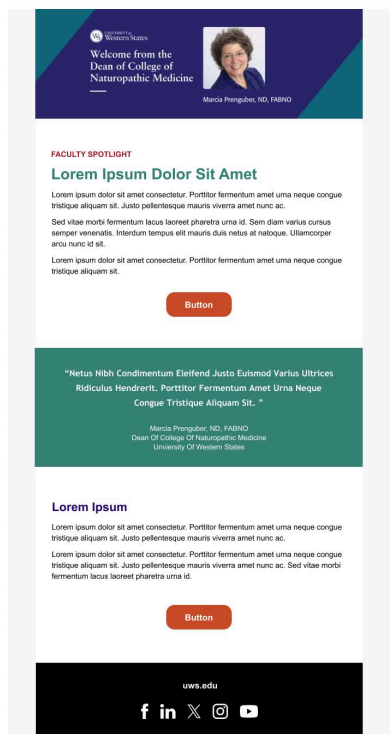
UNIVERSITY of Western States

Welcome from the Dean of College of Naturopathic Medicine

Marcia Prenguber, ND, FABNO

FACULTY SPOTLIGHT

Lorem Ipsum Dolor Sit Amet

Lorem ipsum dolor sit amet consectetur. Porttitor fermentum amet urna neque congue tristique aliquam sit. Justo pellentesque mauris viverra amet nunc ac.

Sed vitae morbi fermentum lacus laoreet pharetra urna id. Sem diam varius cursus semper venenatis. Interdum tempus elit mauris duis netus at natoque. Ullamcorper arcu nunc id sit.

Lorem ipsum dolor sit amet consectetur. Porttitor fermentum amet urna neque congue tristique aliquam sit.

Button

"Netus Nibh Condimentum Eleifend Justo Euismod Varius Ultrices Ridiculus Hendrerit. Porttitor Fermentum Amet Urna Neque Congue Tristique Aliquam Sit. "

Marcia Prenguber, ND, FABNO
Dean Of College Of Naturopathic Medicine
Unviersity Of Western States

Lorem Ipsum

Lorem ipsum dolor sit amet consectetur. Porttitor fermentum amet urna neque congue tristique aliquam sit. Justo pellentesque mauris viverra amet nunc ac.

Lorem ipsum dolor sit amet consectetur. Porttitor fermentum amet urna neque congue tristique aliquam sit. Justo pellentesque mauris viverra amet nunc ac. Sed vitae morbi fermentum lacus laoreet pharetra urna id.

Button

uws.edu